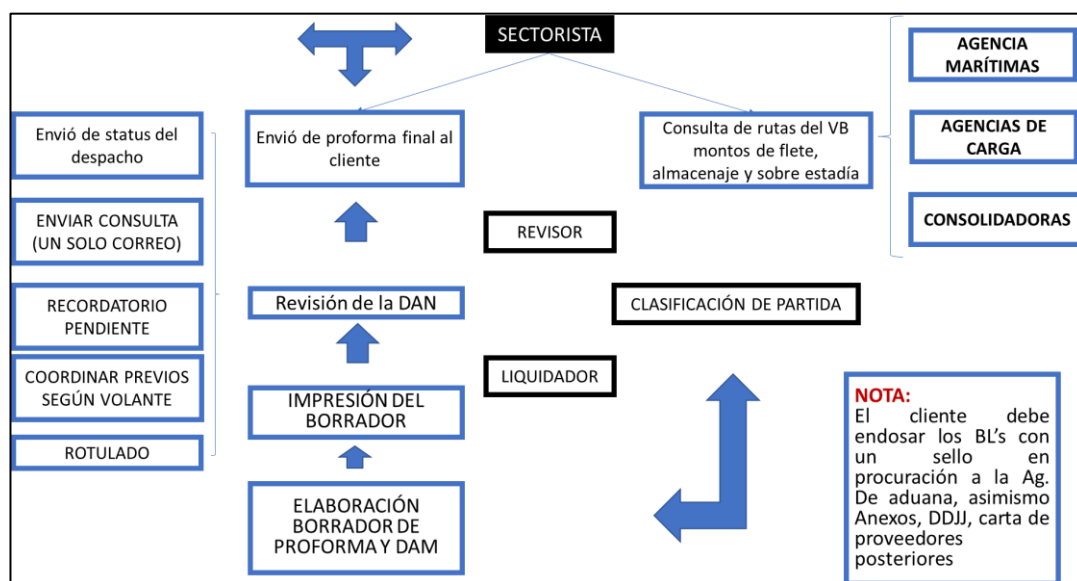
SECTORISTA

AGENCIA MARÍTIMAS

AGENCIAS DE CARGA

CONSOLIDADORAS

Envió de status del despacho

ENVIAR CONSULTA (UN SOLO CORREO)

RECORDATORIO PENDIENTE

COORDINAR PREVIOS SEGÚN VOLANTE

ROTULADO

Envió de proforma final al cliente

Consulta de rutas del VB montos de flete, almacenaje y sobre estadía

REVISOR

Revisión de la DAN

CLASIFICACIÓN DE PARTIDA

LIQUIDADOR

IMPRESIÓN DEL BORRADOR

ELABORACIÓN BORRADOR DE PROFORMA Y DAM

NOTA:
El cliente debe endosar los BL's con un sello en procuración a la Ag. De aduana, asimismo Anexos, DDJJ, carta de proveedores posteriores